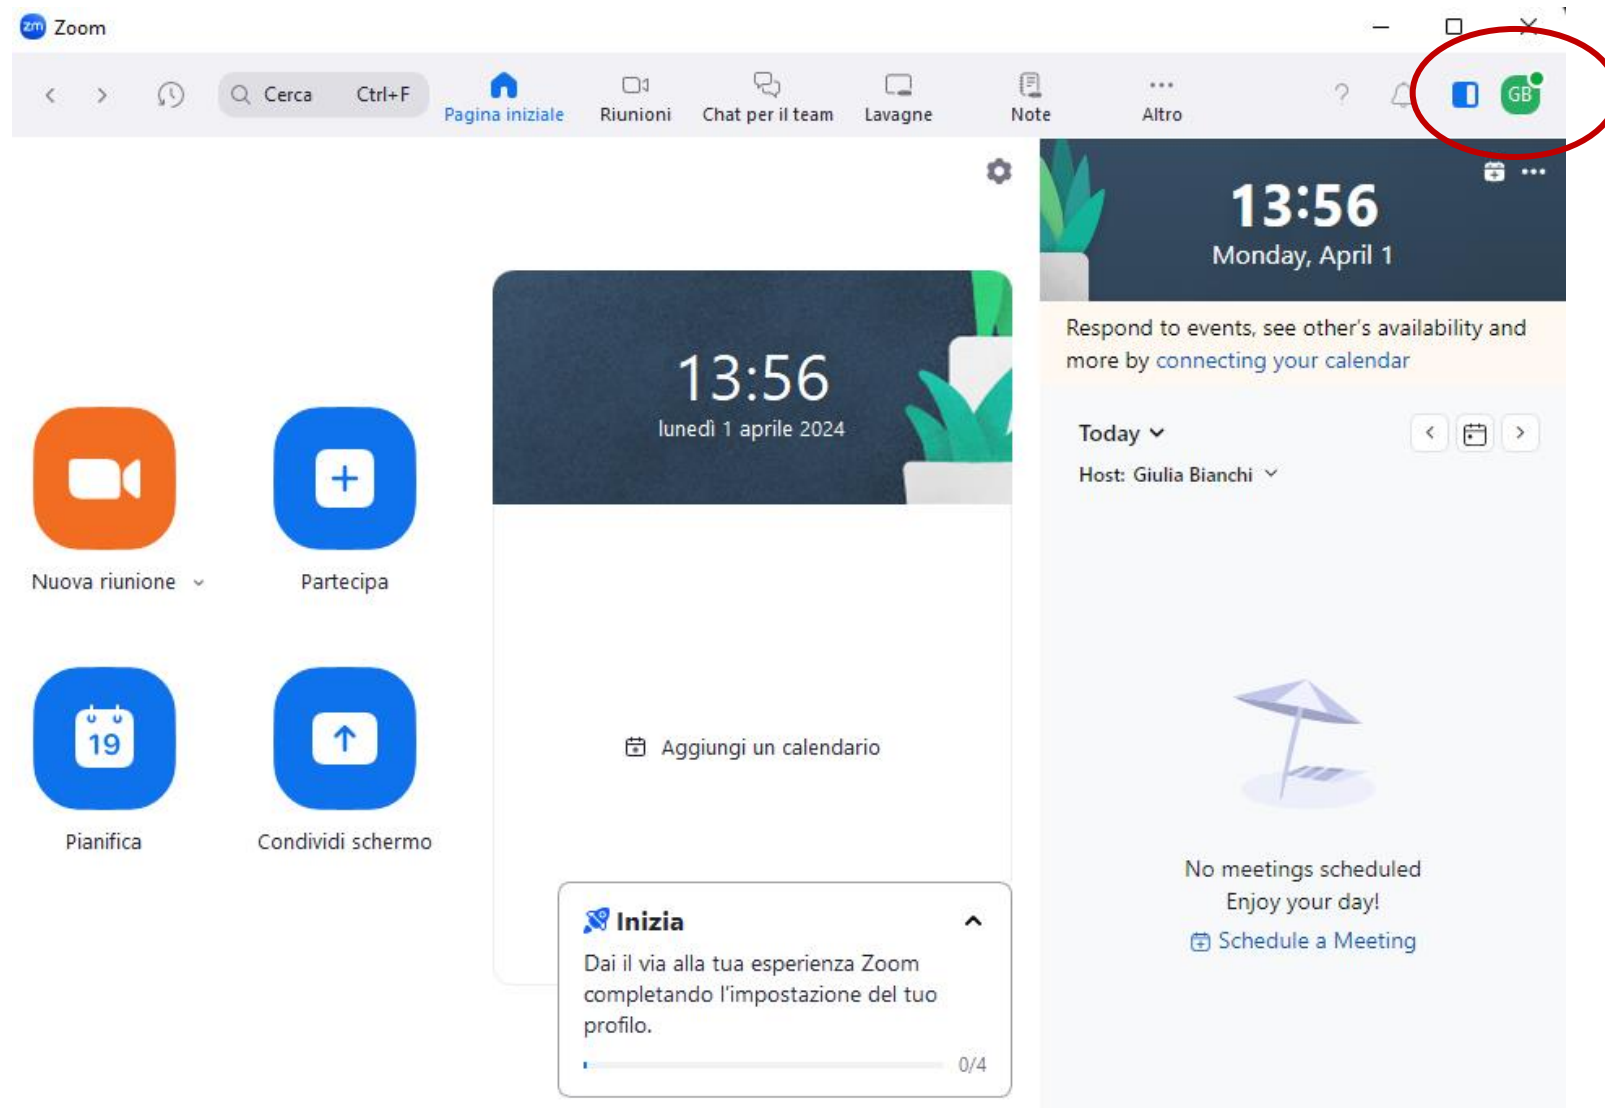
Zoom

Cerca Ctrl+F

Pagina iniziale

Riunioni

Chat per il team

Lavagne

Note

Altro

GB

13:56
Monday, April 1

Respond to events, see other's availability and more by connecting your calendar

Today

Host: Giulia Bianchi

13:56
lunedì 1 aprile 2024

Nuova riunione

Partecipa

19

Pianifica

Condividi schermo

Aggiungi un calendario

Inizia

Dai il via alla tua esperienza Zoom completando l'impostazione del tuo profilo.

0/4

No meetings scheduled
Enjoy your day!
Schedule a Meeting